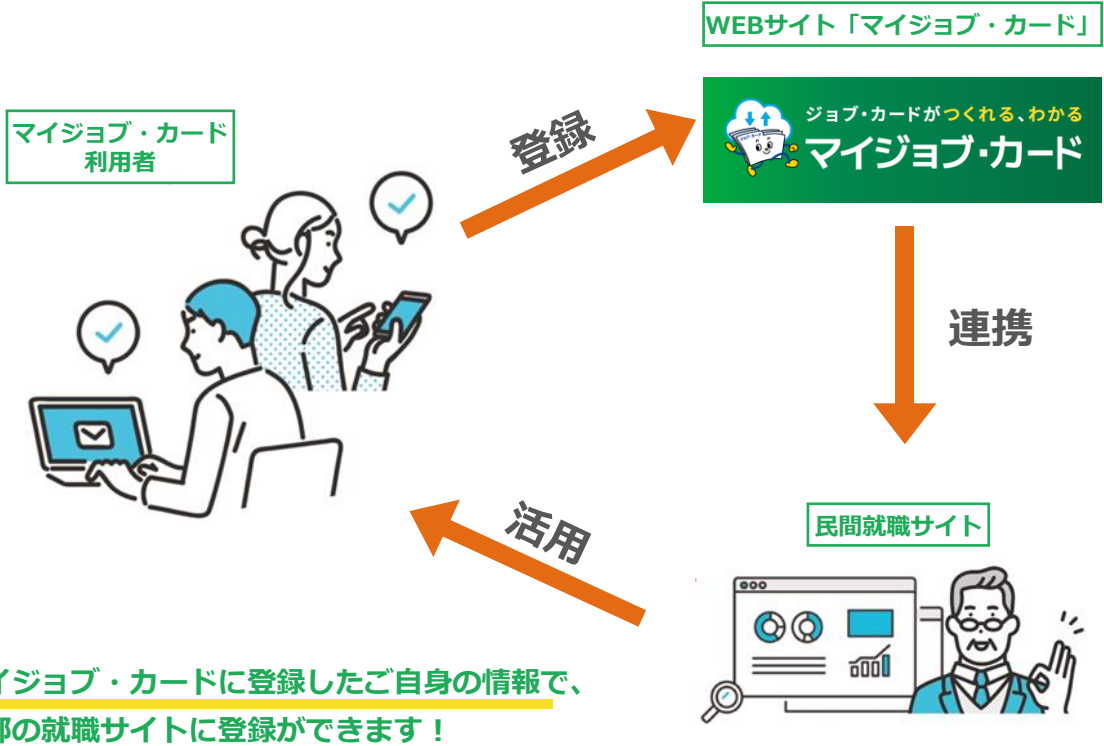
WEBサイト「マイジョブ・カード」

マイジョブ・カード
利用者

登録

ジョブ・カードがつくれる、わかる
マイジョブ・カード

連携

活用

民間就職サイト

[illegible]イジョブ・カードに登録したご自身の情報で、
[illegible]部の就職サイトに登録ができます！